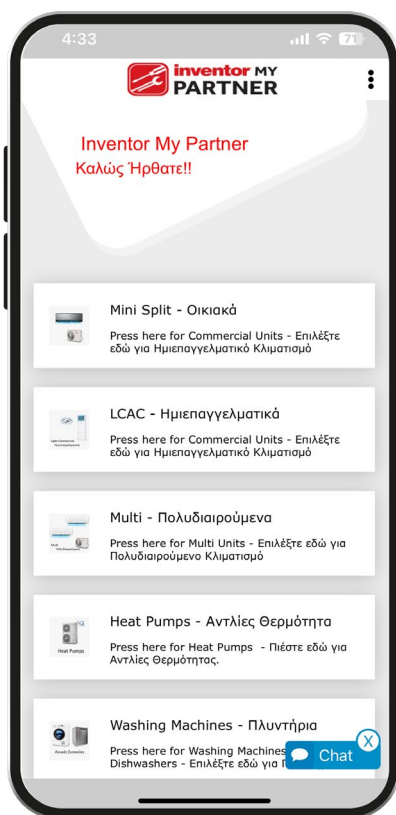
4:33

71

inventor MY PARTNER

Inventor My Partner
Καλώς Ήρθατε!!

Mini Split - Οικιακά
Press here for Commercial Units - Επιλέξτε εδώ για Ημιεπαγγελματικό Κλιματισμό

LCAC - Ημιεπαγγελματικά
Press here for Commercial Units - Επιλέξτε εδώ για Ημιεπαγγελματικό Κλιματισμό

Multi - Πολυδιαιρούμενα
Press here for Multi Units - Επιλέξτε εδώ για Πολυδιαιρούμενο Κλιματισμό

Heat Pumps - Αντλίες Θερμότητα
Heat Pumps
Press here for Heat Pumps - Πιέστε εδώ για Αντλίες Θερμότητας.

Washing Machines - Πλυντήρια
Press here for Washing Machines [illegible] Dishwashers - Επιλέξτε εδώ για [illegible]

Chat
X